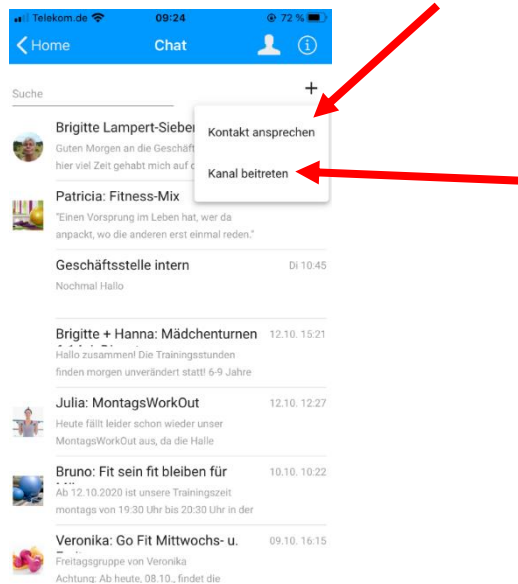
Telekom.de 09:24 72 %

Home Chat

Suche +

Kontakt ansprechen

Kanal beitreten

Brigitte Lampert-Sieber
Guten Morgen an die Geschäft
hier viel Zeit gehabt mich auf

Patricia: Fitness-Mix
"Einen Vorsprung im Leben hat, wer da anpackt, wo die anderen erst einmal reden."

Geschäftsstelle intern Di 10:45
Nochmal Hallo

Brigitte + Hanna: Mädchenturnen 12.10. 15:21
Hallo zusammen! Die Trainingsstunden finden morgen unverändert statt! 6-9 Jahre

Julia: MontagsWorkOut 12.10. 12:27
Heute fällt leider schon wieder unser MontagsWorkOut aus, da die Halle

Bruno: Fit sein fit bleiben für 10.10. 10:22
Ab 12.10.2020 ist unsere Trainingszeit montags von 19:30 Uhr bis 20:30 Uhr in der

Veronika: Go Fit Mittwochs- u. 09.10. 16:15
Freitagsgruppe von Veronika
Achtung: Ab heute, 08.10., findet die